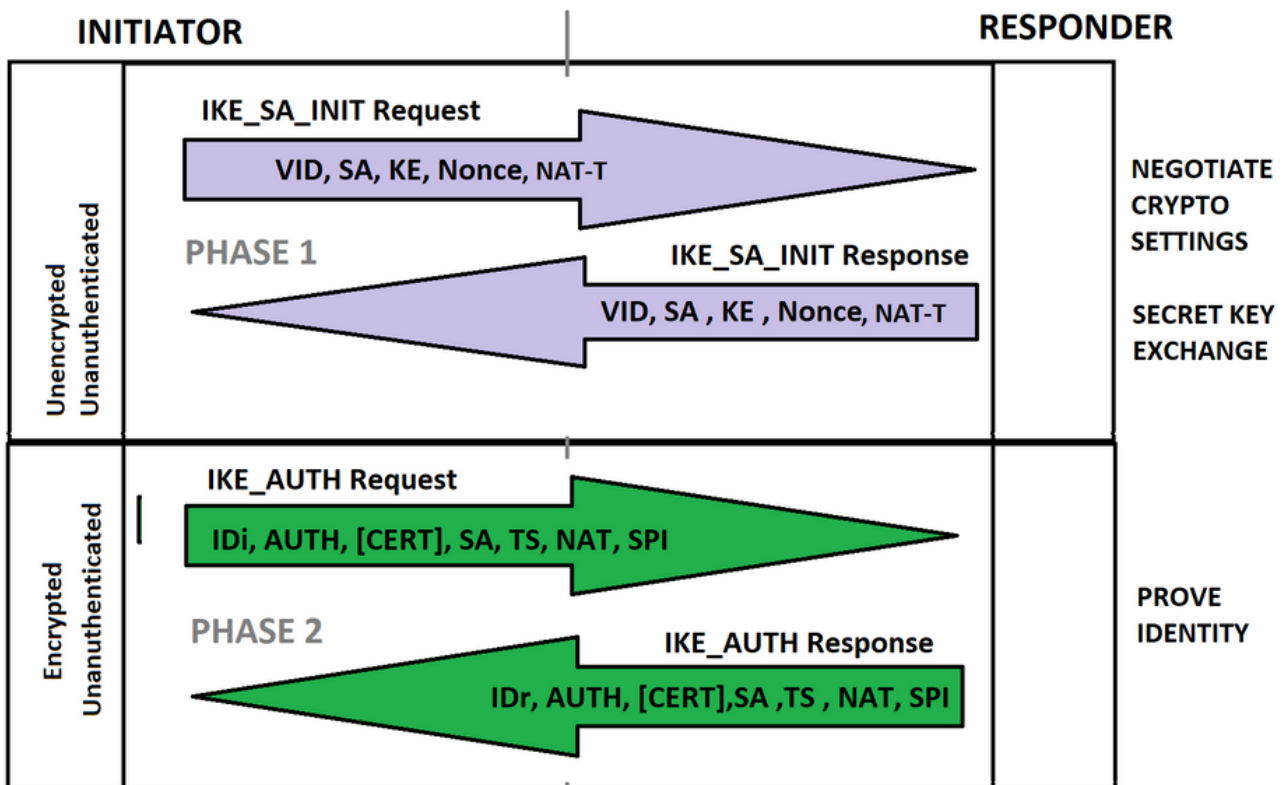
INITIATOR

RESPONDER

Unencrypted
Unanthenticated

IKE_SA_INIT Request

VID, SA, KE, Nonce, NAT-T

NEGOTIATE CRYPTO SETTINGS

PHASE 1

IKE_SA_INIT Response

VID, SA , KE , Nonce, NAT-T

SECRET KEY EXCHANGE

Encrypted
Unanuthenticated

IKE_AUTH Request

IDi, AUTH, [CERT], SA, TS, NAT, SPI

PROVE IDENTITY

PHASE 2

IKE_AUTH Response

IDr, AUTH, [CERT],SA ,TS , NAT, SPI